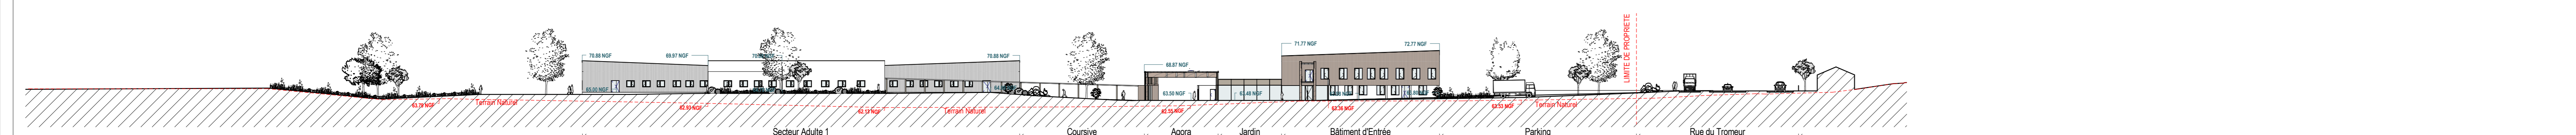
LIMITE DE PROPRIETE

70.88 NGF
69.97 NGF
70.88 NGF
70.88 NGF
65.00 NGF
68.87 NGF
71.77 NGF
72.77 NGF
63.50 NGF
63.48 NGF

Terrain Naturel
63.39 NGF
62.93 NGF
62.13 NGF
Terrain Naturel
62.55 NGF
63.39 NGF
63.53 NGF
Terrain Naturel

Secteur Adulte 1
Coursive
Agora
Jardin
Bâtiment d'Entrée
Parking
Rue du Tromeur